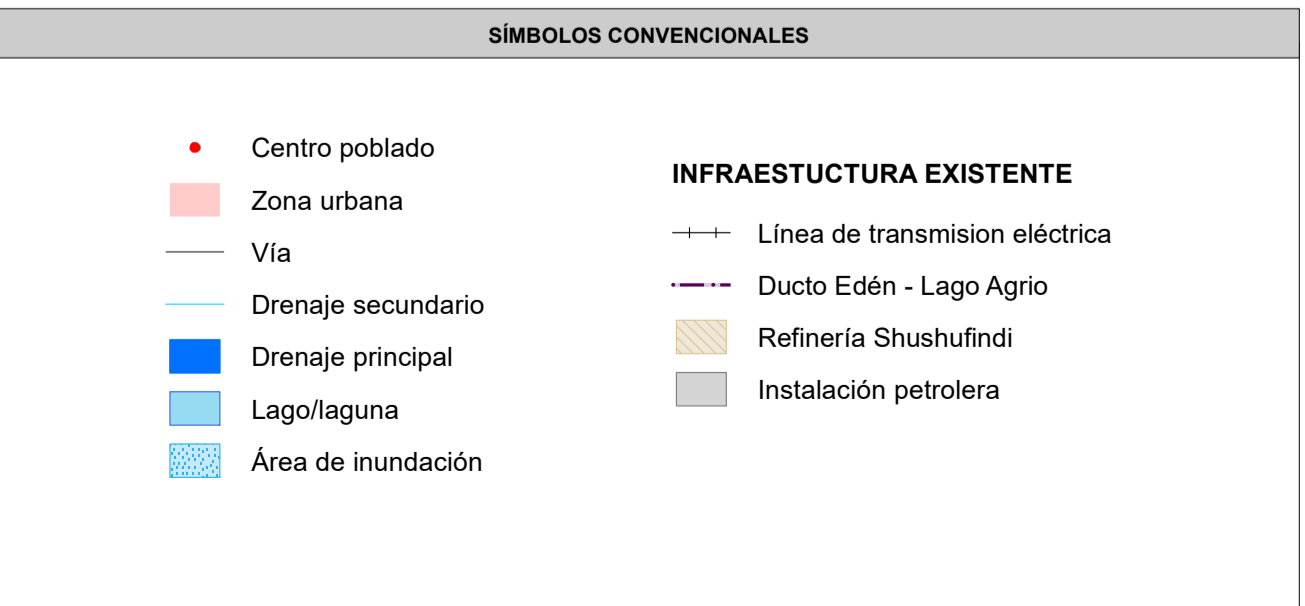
SÍMBOLOS CONVENCIONALES

Centro poblado
Zona urbana
Vía
Drenaje secundario
Drenaje principal
Lago/laguna
Área de inundación

INFRAESTUCTURA EXISTENTE

Línea de transmision eléctrica
Ducto Edén - Lago Agrio
Refinería Shushufindi
Instalación petrolera